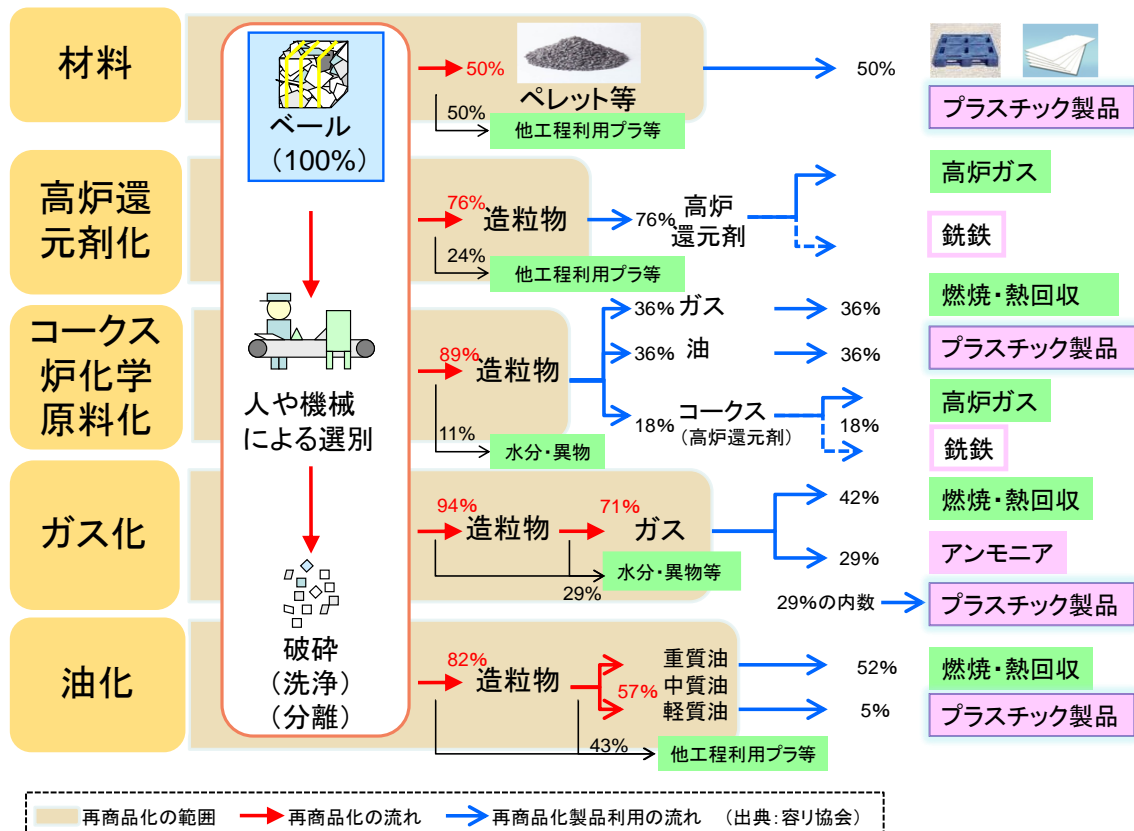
材料

ベール
（100%）

50%
ペレット等
50%
他工程利用プラ等
50%
プラスチック製品

高炉還元剤化

76%
造粒物
76%
高炉還元剤
24%
他工程利用プラ等
高炉ガス
銑鉄

コークス炉化学原料化

人や機械による選別

89%
造粒物
11%
水分・異物
36%
ガス
36%
油
18%
コークス
（高炉還元剤）
36%
36%
18%
燃焼・熱回収
プラスチック製品
高炉ガス
銑鉄

ガス化

94%
造粒物
71%
ガス
水分・異物等
29%
42%
29%
29%の内数
燃焼・熱回収
アンモニア
プラスチック製品

油化

破砕
（洗浄）
（分離）

82%
造粒物
57%
重質油
中質油
軽質油
43%
他工程利用プラ等
52%
5%
燃焼・熱回収
プラスチック製品

再商品化の範囲　再商品化の流れ　再商品化製品利用の流れ　（出典：容リ協会）